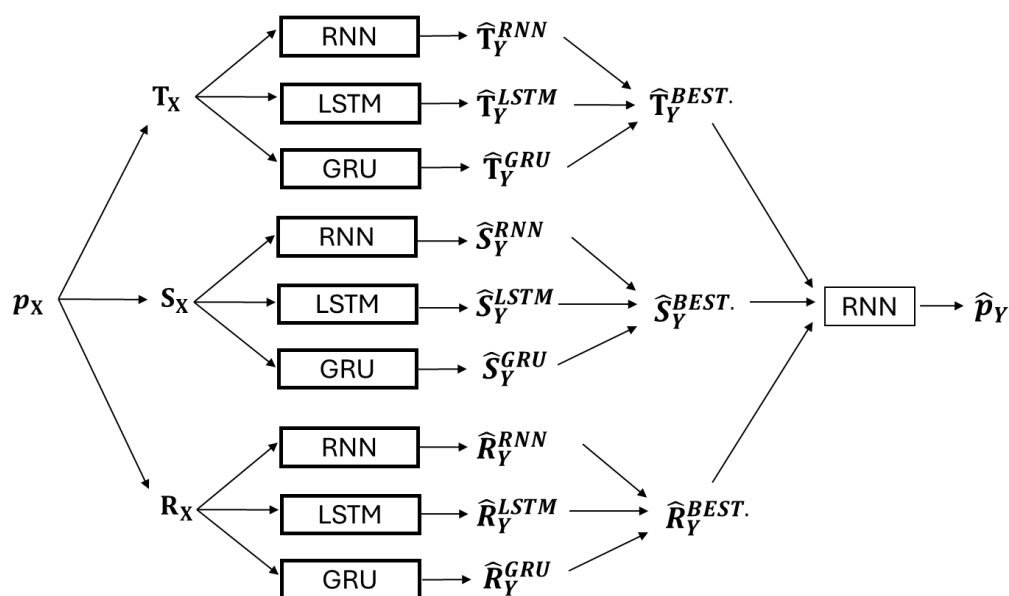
$\mathbf{T_X}$

RNN → $\widehat{\mathbf{T}}_{Y}^{RNN}$

LSTM → $\widehat{\mathbf{T}}_{Y}^{LSTM}$

GRU → $\widehat{\mathbf{T}}_{Y}^{GRU}$

$\widehat{\mathbf{T}}_{Y}^{BEST.}$

$\boldsymbol{p}_{\mathbf{X}}$

$\mathbf{S_X}$

RNN → $\widehat{S}_{Y}^{RNN}$

LSTM → $\widehat{S}_{Y}^{LSTM}$

GRU → $\widehat{S}_{Y}^{GRU}$

$\widehat{S}_{Y}^{BEST.}$

RNN → $\widehat{p}_{Y}$

$\mathbf{R_X}$

RNN → $\widehat{R}_{Y}^{RNN}$

LSTM → $\widehat{R}_{Y}^{LSTM}$

GRU → $\widehat{R}_{Y}^{GRU}$

$\widehat{R}_{Y}^{BEST.}$